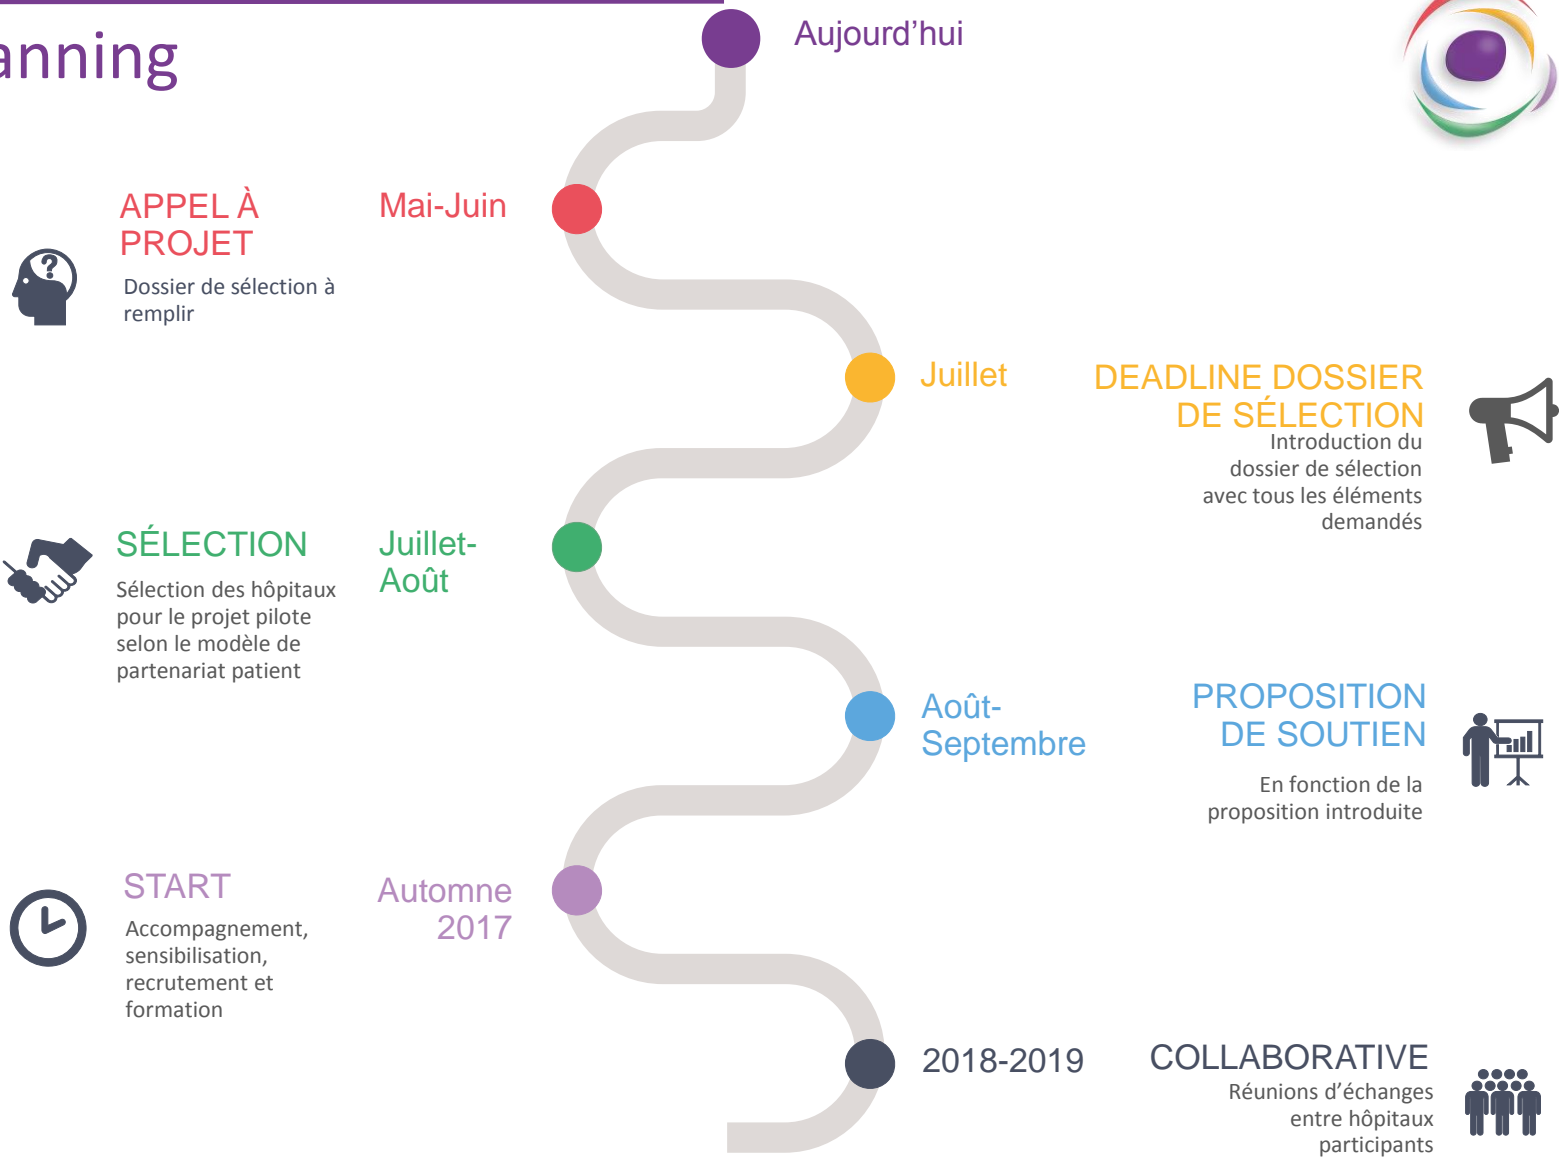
anning

Aujourd’hui

APPEL À PROJET
Dossier de sélection à remplir

Mai-Juin

Juillet

DEADLINE DOSSIER DE SÉLECTION
Introduction du dossier de sélection avec tous les éléments demandés

SÉLECTION
Sélection des hôpitaux pour le projet pilote selon le modèle de partenariat patient

Juillet-Août

Août-Septembre

PROPOSITION DE SOUTIEN
En fonction de la proposition introduite

START
Accompagnement, sensibilisation, recrutement et formation

Automne 2017

2018-2019

COLLABORATIVE
Réunions d’échanges entre hôpitaux participants